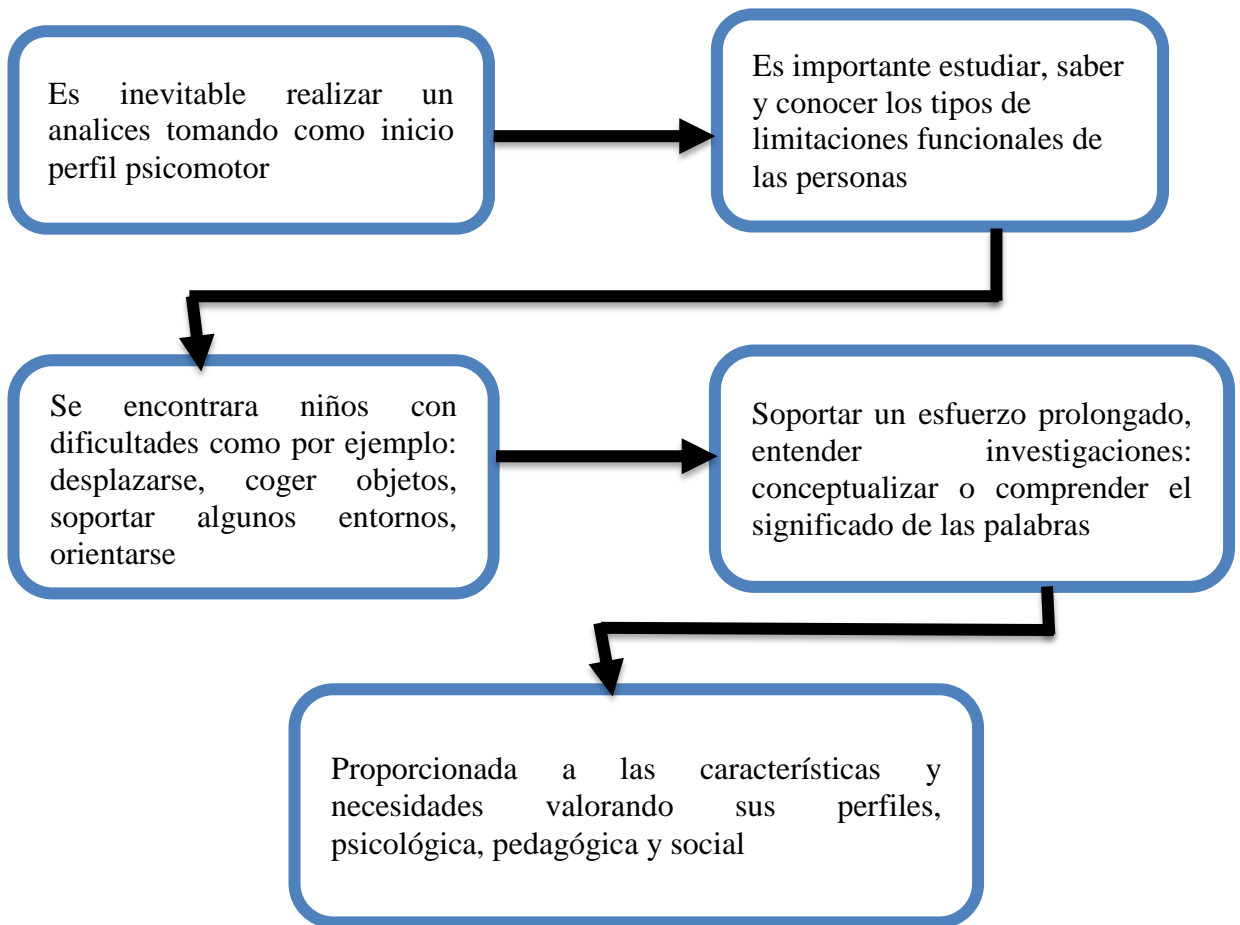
Es inevitable realizar un analices tomando como inicio perfil psicomotor

Es importante estudiar, saber y conocer los tipos de limitaciones funcionales de las personas

Se encontrara niños con dificultades como por ejemplo: desplazarse, coger objetos, soportar algunos entornos, orientarse

Soportar un esfuerzo prolongado, entender investigaciones: conceptualizar o comprender el significado de las palabras

Proporcionada a las características y necesidades valorando sus perfiles, psicológica, pedagógica y social